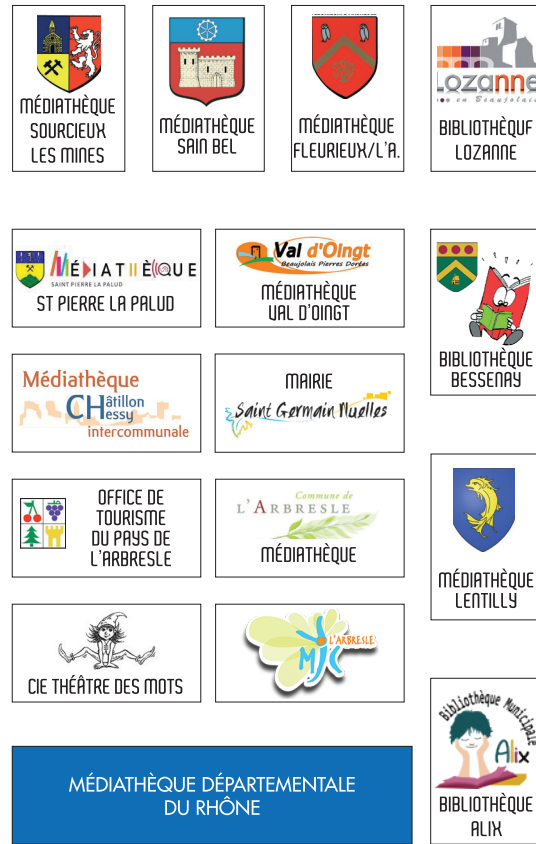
MÉDIATHÈQUE SOURCIEUX LES MINES

MÉDIATHÈQUE SAIN BEL

MÉDIATHÈQUE FLEURIEUX/L'A.

Lozanne en Beaujolais

BIBLIOTHÈQUE LOZANNE

MÉDIATHÈQUE SAINT PIERRE LA PALUD

ST PIERRE LA PALUD

Val d'Oingt Beaujolais Pierres Dorées

MÉDIATHÈQUE VAL D'OINGT

BIBLIOTHÈQUE BESSENAY

Médiathèque Châtillon Chessy intercommunale

MAIRIE

Saint Germain Nuelles

OFFICE DE TOURISME DU PAYS DE L'ARBRESLE

Commune de L'ARBRESLE

MÉDIATHÈQUE

MÉDIATHÈQUE LENTILLY

CIE THÉÂTRE DES MOTS

MJC L'ARBRESLE

Bibliothèque Municipale Alix

MÉDIATHÈQUE DÉPARTEMENTALE DU RHÔNE

BIBLIOTHÈQUE ALIX